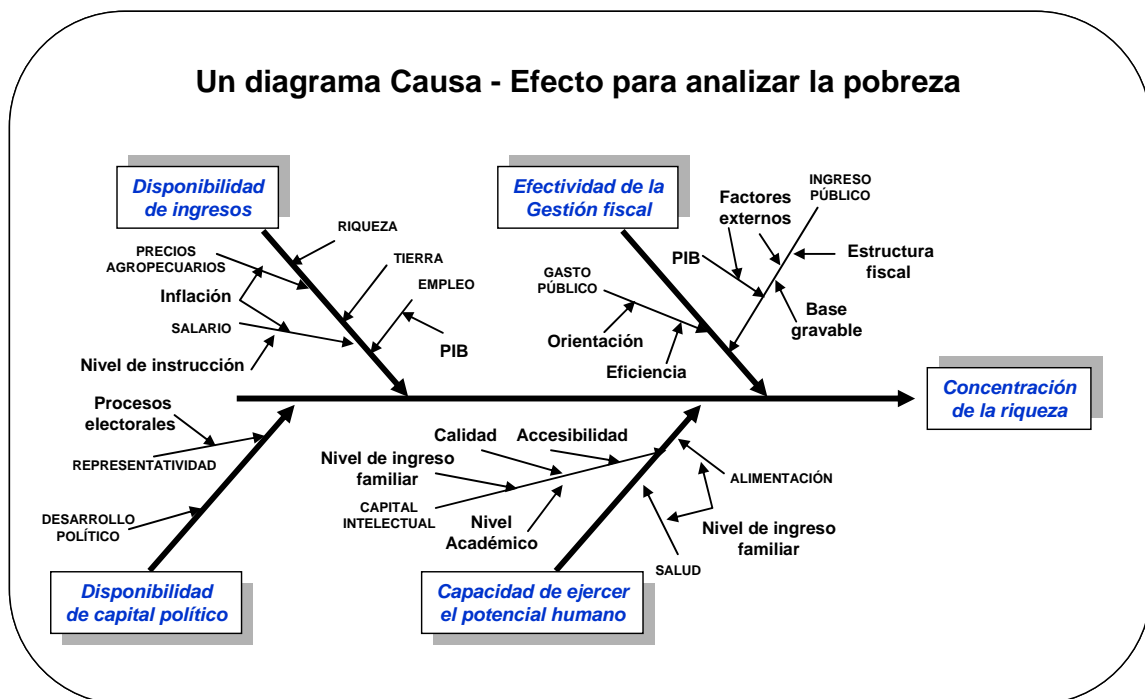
Un diagrama Causa - Efecto para analizar la pobreza

Disponibilidad de ingresos

RIQUEZA

PRECIOS AGROPECUARIOS

TIERRA

Inflación

EMPLEO

SALARIO

PIB

Nivel de instrucción

Efectividad de la Gestión fiscal

Factores externos

INGRESO PÚBLICO

Estructura fiscal

PIB

GASTO PÚBLICO

Base gravable

Orientación

Eficiencia

Concentración de la riqueza

Procesos electorales

REPRESENTATIVIDAD

DESARROLLO POLÍTICO

Disponibilidad de capital político

Calidad

Accesibilidad

Nivel de ingreso familiar

ALIMENTACIÓN

CAPITAL INTELECTUAL

Nivel Académico

Nivel de ingreso familiar

SALUD

Capacidad de ejercer el potencial humano